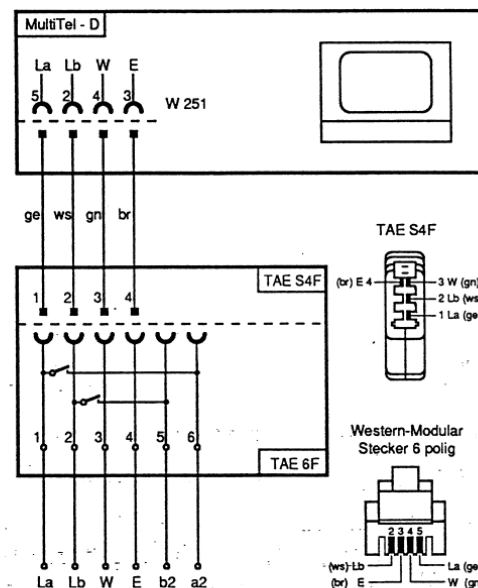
MultiTel - D

La Lb W E
5 2 4 3
W 251

ge ws gn br

1 2 3 4
TAE S4F

1 2 3 4 5 6
TAE 6F

La Lb W E b2 a2

TAE S4F
(br) E 4
3 W (gn)
2 Lb (ws
1 La (ge

Western-Modular Stecker 6 polig
2 3 4 5
(ws) Lb
(br) E
La (ge
W (gn